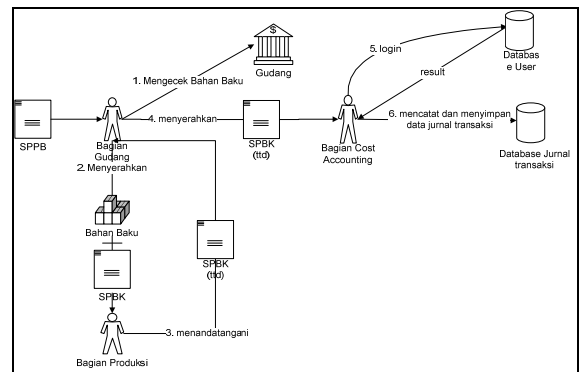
$
1. Mengecek Bahan Baku
Gudang
5. login
result
Databas
e User
SPPB
4. menyerahkan
SPBK
(ttd)
Bagian Gudang
2. Menyerahkan
Bagian Cost Accounting
6. mencatat dan menyimpan data jurnal transaksi
Database Jurnal transaksi
Bahan Baku
SPBK
SPBK
(ttd)
3. menandatangani
Bagian Produksi